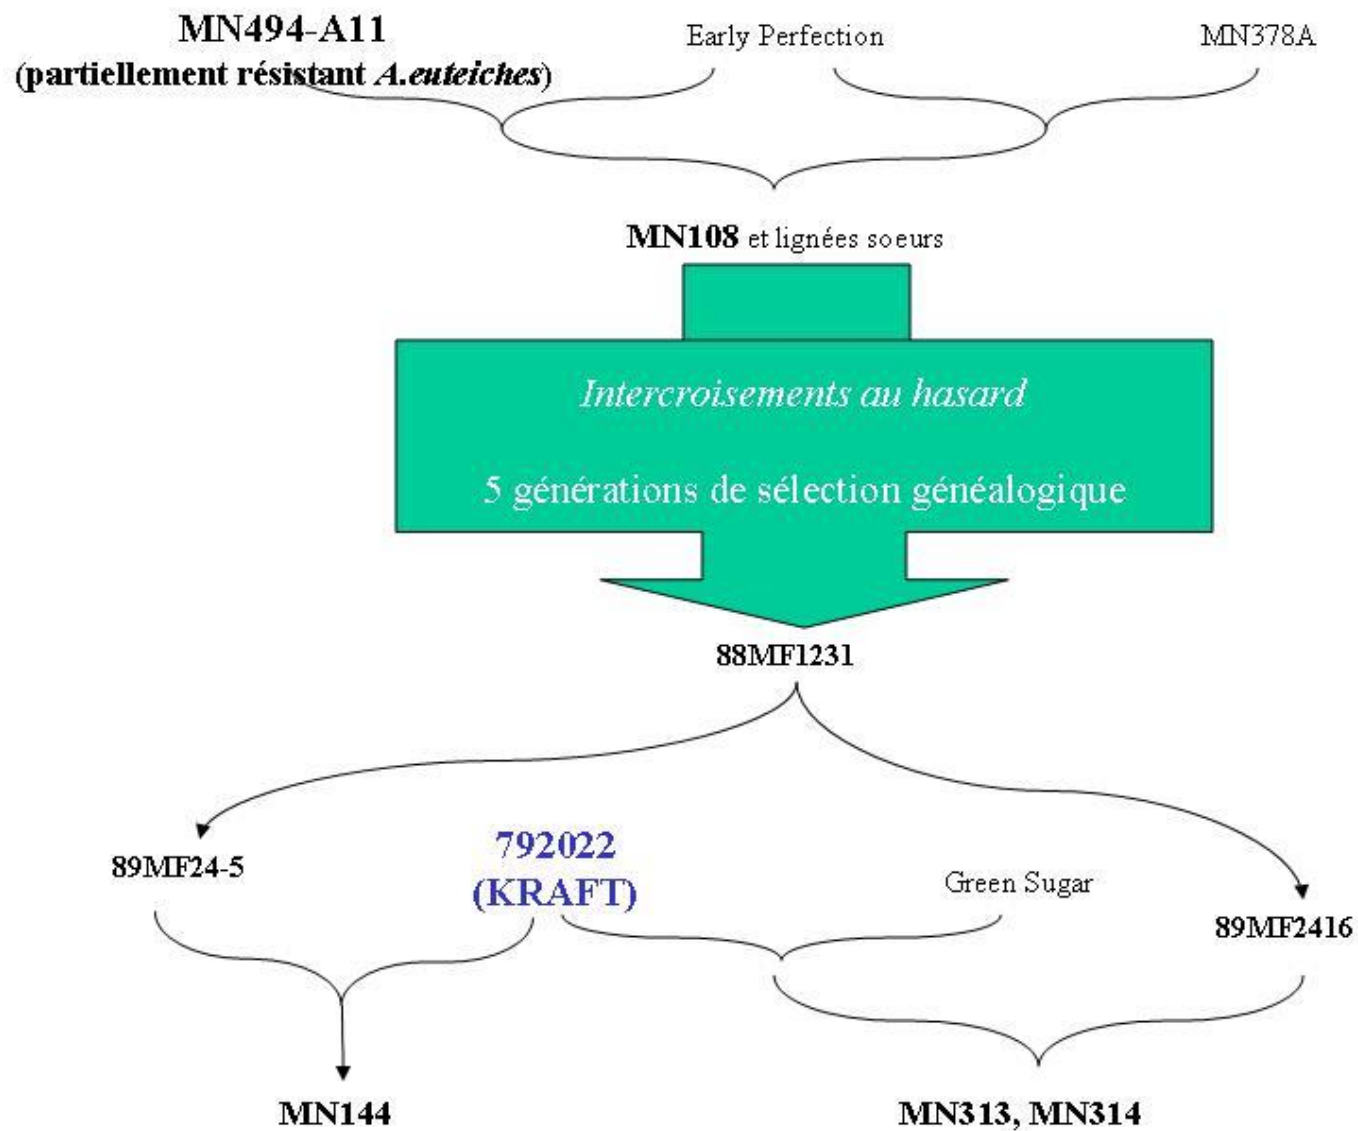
MN494-A11
(partiellement résistant *A.euteiches*)

Early Perfection

MN378A

MN108 et lignées soeurs

Intercroisements au hasard

5 générations de sélection généalogique

88MF1231

89MF24-5

792022
(KRAFT)

Green Sugar

89MF2416

MN144

MN313, MN314